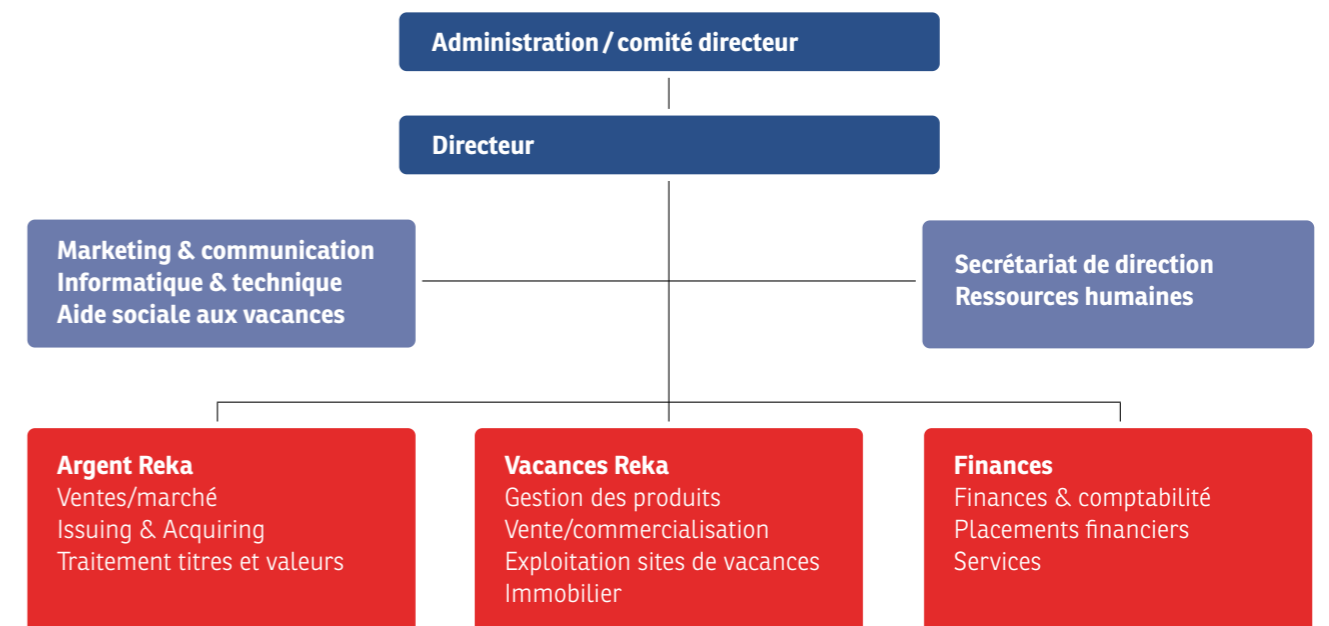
Administration / comité directeur

Directeur

Marketing & communication
Informatique & technique
Aide sociale aux vacances

Secrétariat de direction
Ressources humaines

Argent Reka
Ventes/marché
Issuing & Acquiring
Traitement titres et valeurs

Vacances Reka
Gestion des produits
Vente/commercialisation
Exploitation sites de vacances
Immobilier

Finances
Finances & comptabilité
Placements financiers
Services